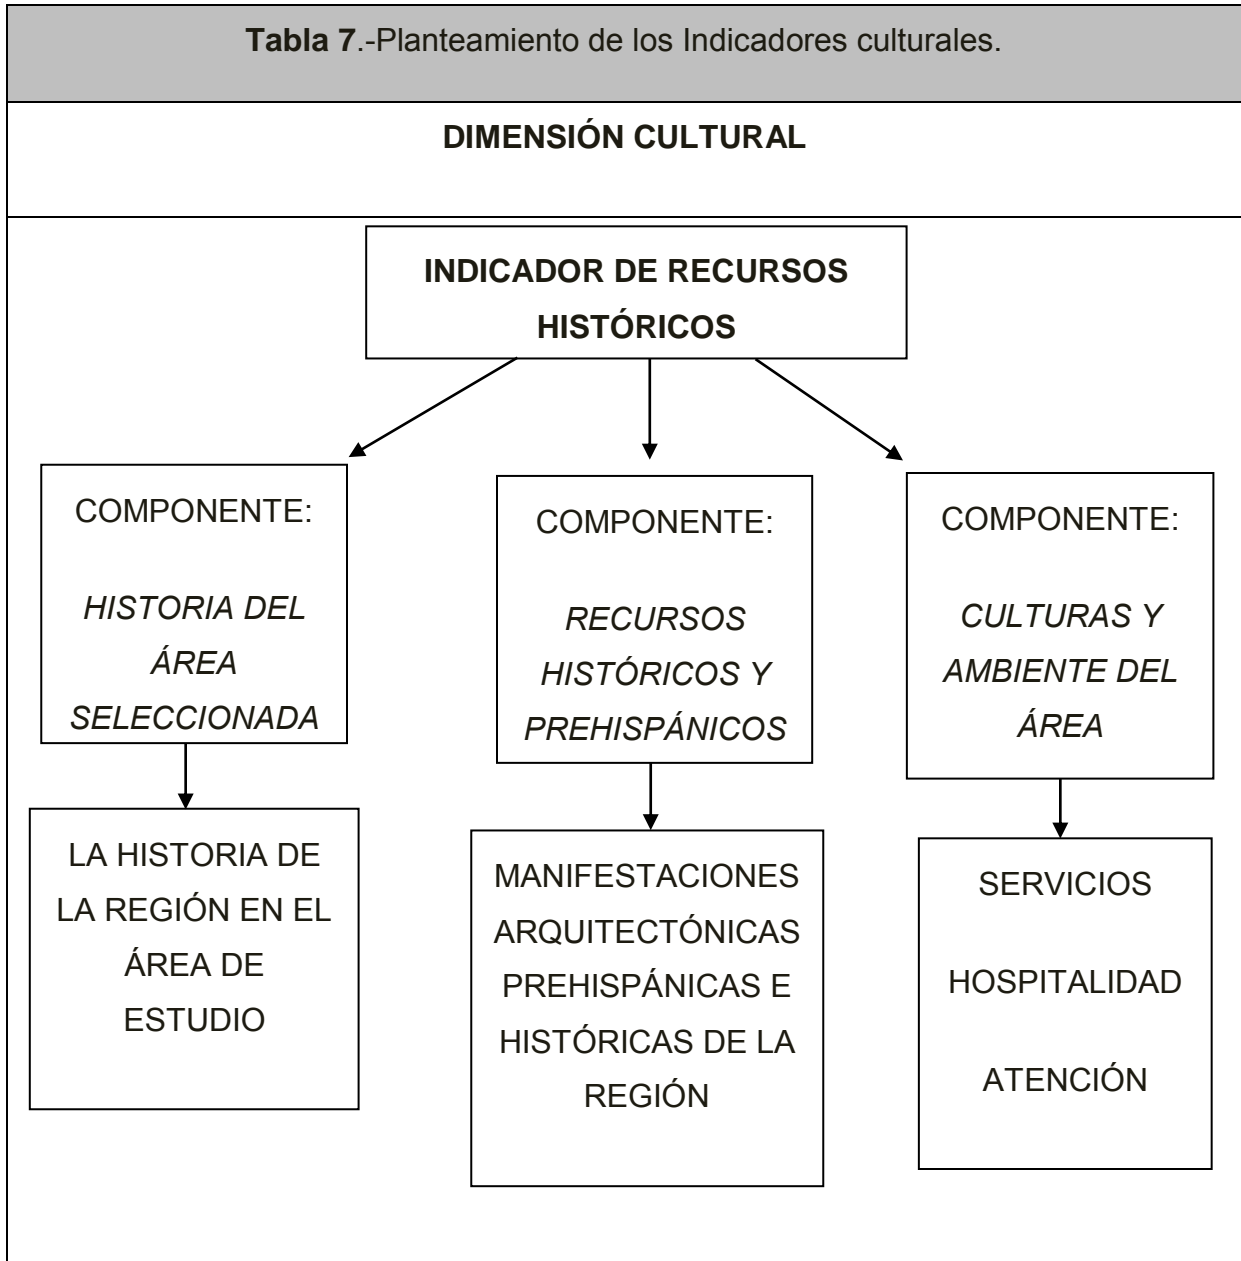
**Tabla 7**.-Planteamiento de los Indicadores culturales.

**DIMENSIÓN CULTURAL**

**INDICADOR DE RECURSOS HISTÓRICOS**

COMPONENTE:

*HISTORIA DEL ÁREA SELECCIONADA*

LA HISTORIA DE LA REGIÓN EN EL ÁREA DE ESTUDIO

COMPONENTE:

*RECURSOS HISTÓRICOS Y PREHISPÁNICOS*

MANIFESTACIONES ARQUITECTÓNICAS PREHISPÁNICAS E HISTÓRICAS DE LA REGIÓN

COMPONENTE:

*CULTURAS Y AMBIENTE DEL ÁREA*

SERVICIOS

HOSPITALIDAD

ATENCIÓN